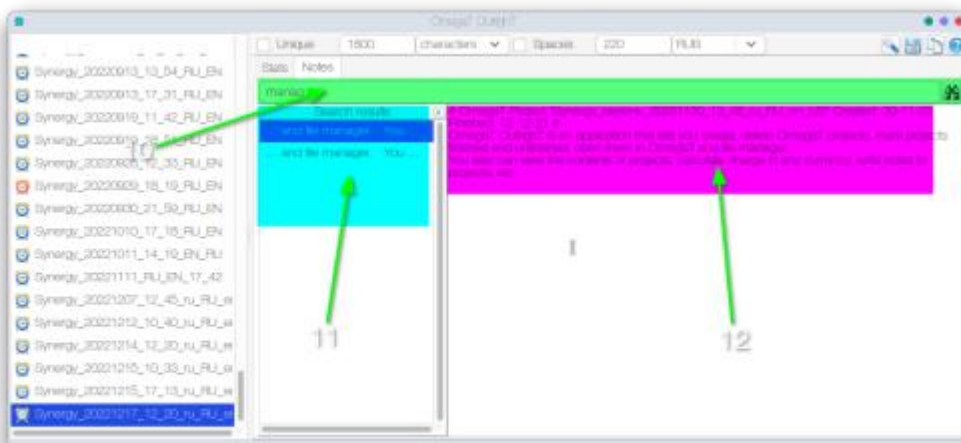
OmegaT Output7

Synergy_20220913_13_54_RU_EN
Synergy_20220913_17_31_RU_EN
Synergy_20220919_11_42_RU_EN
Synergy_20220919_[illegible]_RU_EN
Synergy_20220920_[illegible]_33_RU_EN
Synergy_20220929_18_19_RU_EN
Synergy_20220930_21_59_RU_EN
Synergy_20221010_17_18_RU_EN
Synergy_20221011_14_19_EN_RU
Synergy_20221111_RU_EN_17_42
Synergy_20221207_12_45_ru_RU_e
Synergy_20221212_10_40_ru_RU_e
Synergy_20221214_12_20_ru_RU_e
Synergy_20221215_10_33_ru_RU_e
Synergy_20221215_17_13_ru_RU_e
Synergy_20221217_12_20_ru_RU_e

Unique 1500 characters Spaces 220 RUB

Stats Notes

manag

10

Search results
... and file manager ... You ...
... and file manager ... You ...

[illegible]

11

12